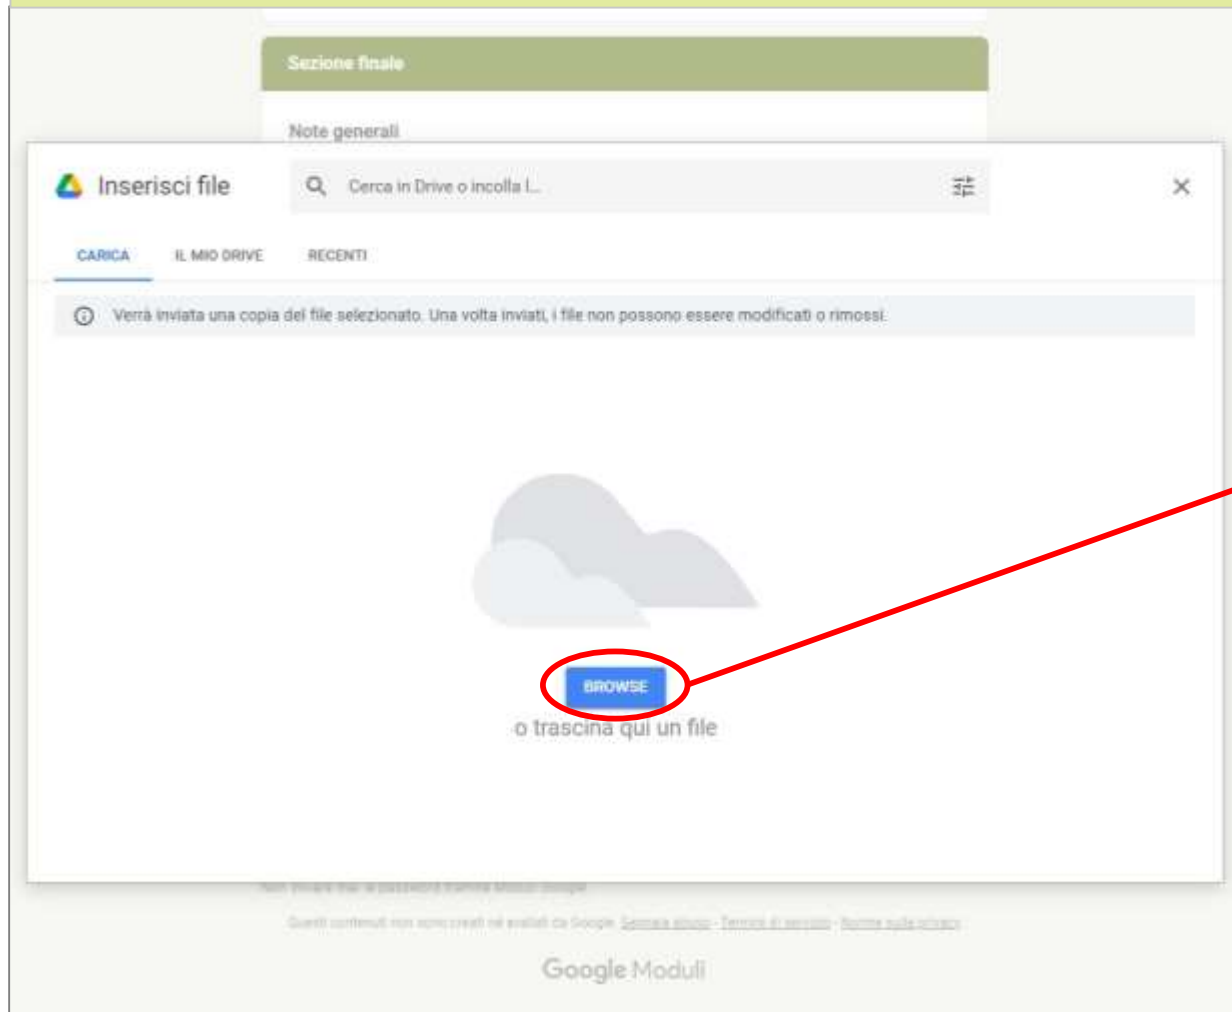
Sezione finale

Note generali

Inserisci file

Cerca in Drive o incolla l...

CARICA IL MIO DRIVE RECENTI

Verrà inviata una copia del file selezionato. Una volta inviati, i file non possono essere modificati o rimossi.

BROWSE

o trascina qui un file

Non inviare mai le password tramite Moduli Google

Questi contenuti non sono creati né avallati da Google. Segnala abuso - Termini di servizio - Norme sulla privacy

Google Moduli